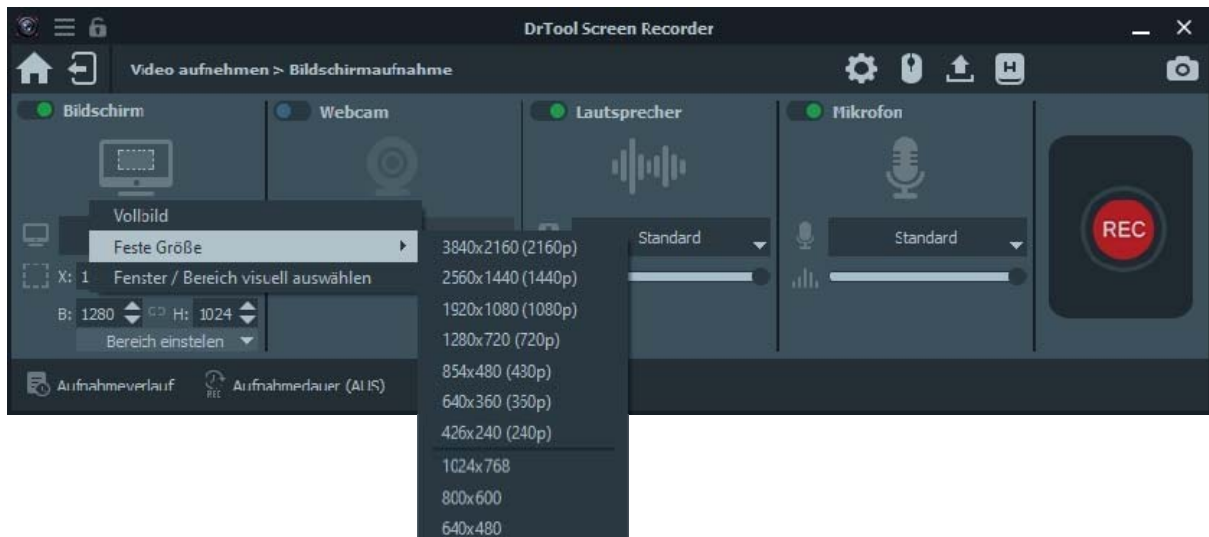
DrTool Screen Recorder

Video aufnehmen > Bildschirmaufnahme

Bildschirm

Webcam

Lautsprecher

Mikrofon

Vollbild

Feste Größe

Fenster / Bereich visuell auswählen

X: 1

B: 1280 H: 1024

Bereich einstelen

3840x2160 (2160p)
2560x1440 (1440p)
1920x1080 (1080p)
1280x720 (720p)
854x480 (430p)
640x360 (360p)
426x240 (240p)
1024x768
800x600
640x480

Standard

Standard

REC

Aufnahmeverlauf

Aufnahmedauer (AUS)